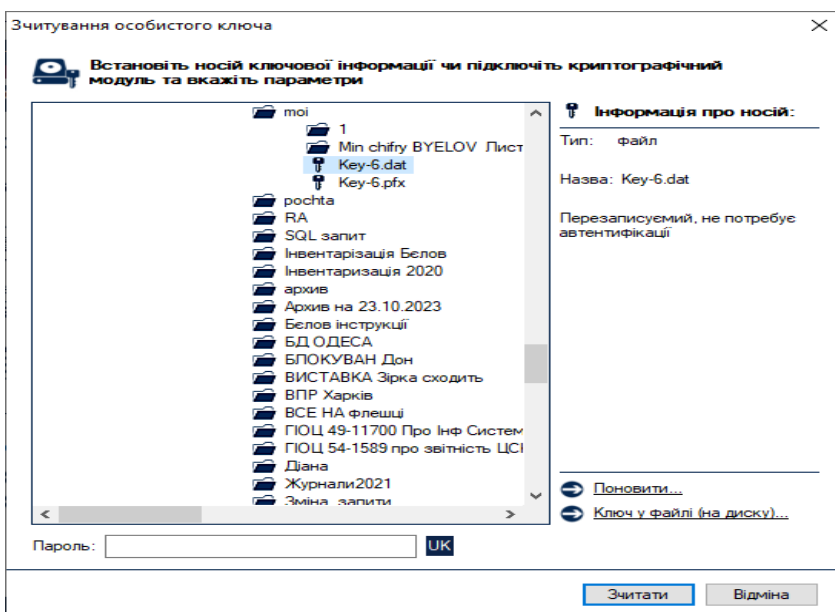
Зчитування особистого ключа

Встановіть носій ключової інформації чи підключіть криптографічний модуль та вкажіть параметри

moi
1
Min chifry BYELOV Лист
Key-6.dat
Key-6.pfx
pochta
RA
SQL запит
Інвентарізація Бєлов
Інвентаризація 2020
архив
Архив на 23.10.2023
Бєлов інструкції
БД ОДЕСА
БЛОКУВАН Дон
ВИСТАВКА Зірка сходить
ВПР Харків
ВСЕ НА флешці
ГІОЦ 49-11700 Про Інф Систем
ГІОЦ 54-1589 про звітність ЦСІ
Діана
Журнали2021
Зміна запити

Інформація про носій:

Тип: файл

Назва: Key-6.dat

Перезаписуємий, не потребує автентифікації

Поновити...

Ключ у файлі (на диску)...

Пароль:

UK

Зчитати

Відміна